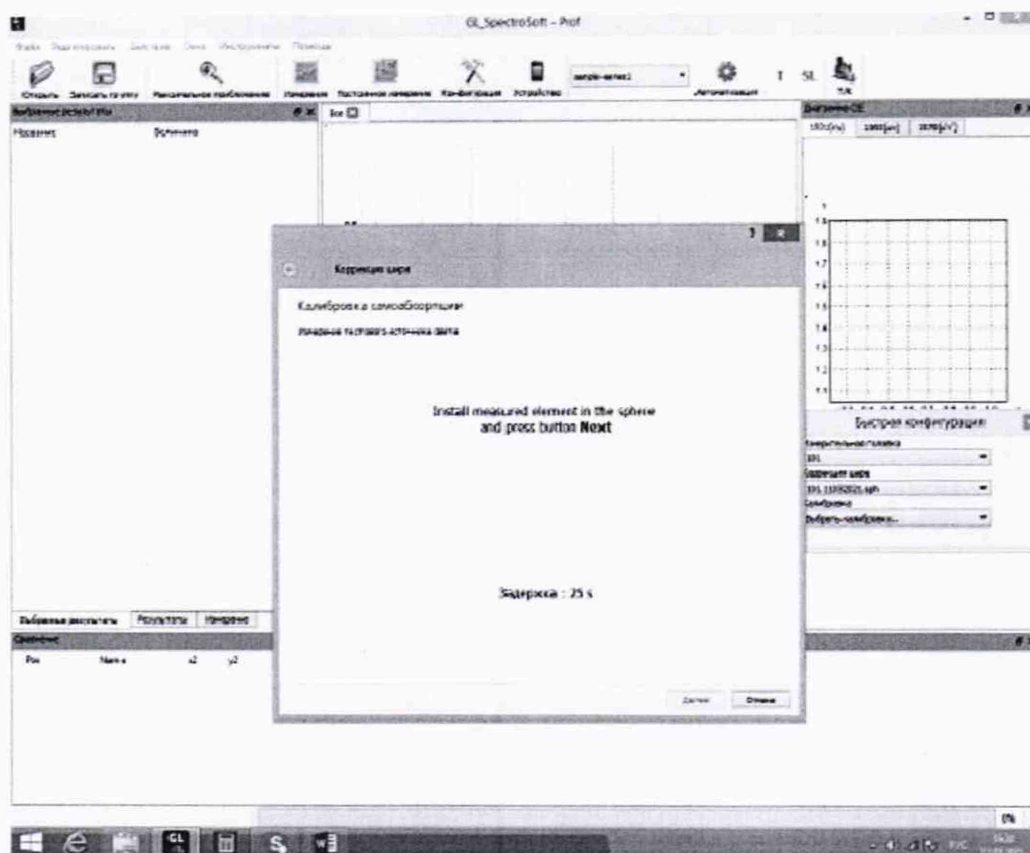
GL_SpectroSoft - Prof

Файл Редактировать Действия Окна Инструменты Помощь

Открыть Записать группу Начальное приближение Измерение Постоянное измерение Конфигурация Устройство sample-series1 Автоматизация T SL

Выбранные результаты

Название Значение

Все

Диаграмма CIE

Коррекция шара

Калибровка самоабсорпции

Измерение тестового источника света

Install measured element in the sphere
and press button **Next**

Задержка : 25 s

Далее Отмена

Быстрая конфигурация

Энергетическая помеха

Коррекция шара

Калибровка

Выбрать калибровку...

Выбранные результаты Результаты Измерение

Сравнение

Pos Name x2 y2